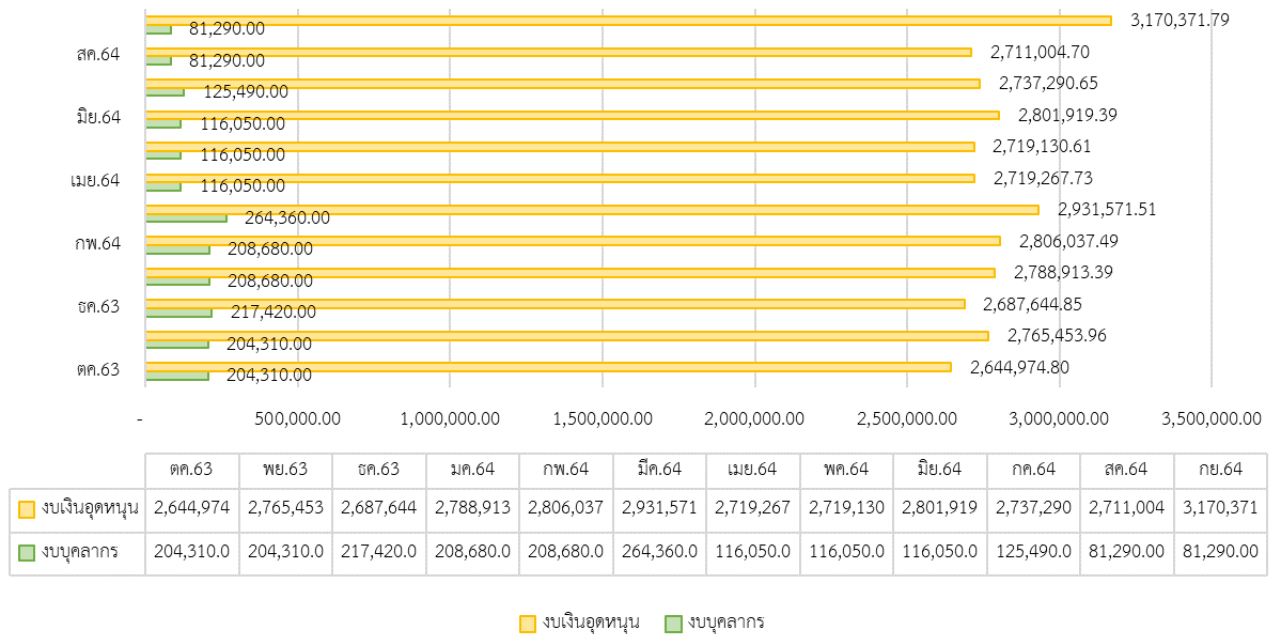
3,170,371.79
81,290.00
สค.64
2,711,004.70
81,290.00
2,737,290.65
125,490.00
มิย.64
2,801,919.39
116,050.00
2,719,130.61
116,050.00
เมย.64
2,719,267.73
116,050.00
2,931,571.51
264,360.00
กพ.64
2,806,037.49
208,680.00
2,788,913.39
208,680.00
ธค.63
2,687,644.85
217,420.00
2,765,453.96
204,310.00
ตค.63
2,644,974.80
204,310.00

- 500,000.00 1,000,000.00 1,500,000.00 2,000,000.00 2,500,000.00 3,000,000.00 3,500,000.00

| | ตค.63 | พย.63 | ธค.63 | มค.64 | กพ.64 | มีค.64 | เมย.64 | พค.64 | มิย.64 | กค.64 | สค.64 | กย.64 |
|---|---|---|---|---|---|---|---|---|---|---|---|---|
| งบเงินอุดหนุน | 2,644,974 | 2,765,453 | 2,687,644 | 2,788,913 | 2,806,037 | 2,931,571 | 2,719,267 | 2,719,130 | 2,801,919 | 2,737,290 | 2,711,004 | 3,170,371 |
| งบบุคลากร | 204,310.0 | 204,310.0 | 217,420.0 | 208,680.0 | 208,680.0 | 264,360.0 | 116,050.0 | 116,050.0 | 116,050.0 | 125,490.0 | 81,290.00 | 81,290.00 |

งบเงินอุดหนุน งบบุคลากร